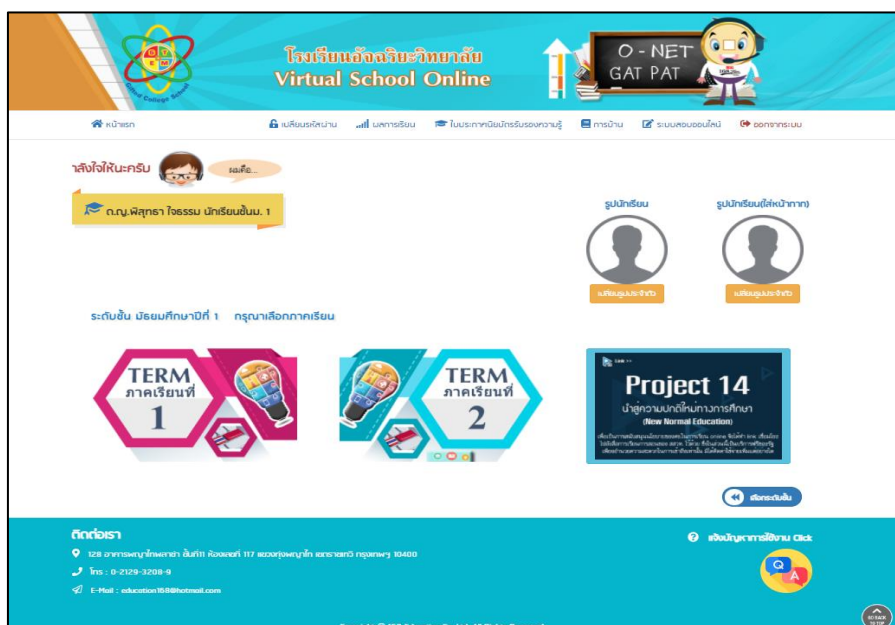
โรงเรียนอัจฉริยะวิทยาลัย
Virtual School Online

O-NET
GAT PAT

หน้าแรก
เปลี่ยนรหัสผ่าน
ผลการเรียน
ใบประกาศนียบัตรรับรองความรู้
การบ้าน
ระบบสอบออนไลน์
ออกจากระบบ

าสังใจให้นะครับ
ผลคือ...

ด.ญ.พิสุทธา ใจธรรม นักเรียนชั้นม. 1

รูปนักเรียน
รูปนักเรียน(ใส่หน้ากาก)

เปลี่ยนรูปประจำตัว
เปลี่ยนรูปประจำตัว

ระดับชั้น มัธยมศึกษาปีที่ 1 กรุณาเลือกภาคเรียน

TERM
ภาคเรียนที่
1

TERM
ภาคเรียนที่
2

Project 14
นำสู่ความปกติใหม่ทางการศึกษา
(New Normal Education)

เลือกระดับชั้น

ติดต่อเรา
128 อาคารพญาไทพลาซ่า ชั้นที่11 ห้องเลขที่ 117 แขวงทุ่งพญาไท เขตราชเทวี กรุงเทพฯ 10400
โทร : 0-2129-3208-9
E-Mail : education168@hotmail.com

แจ้งปัญหาการใช้งาน Click